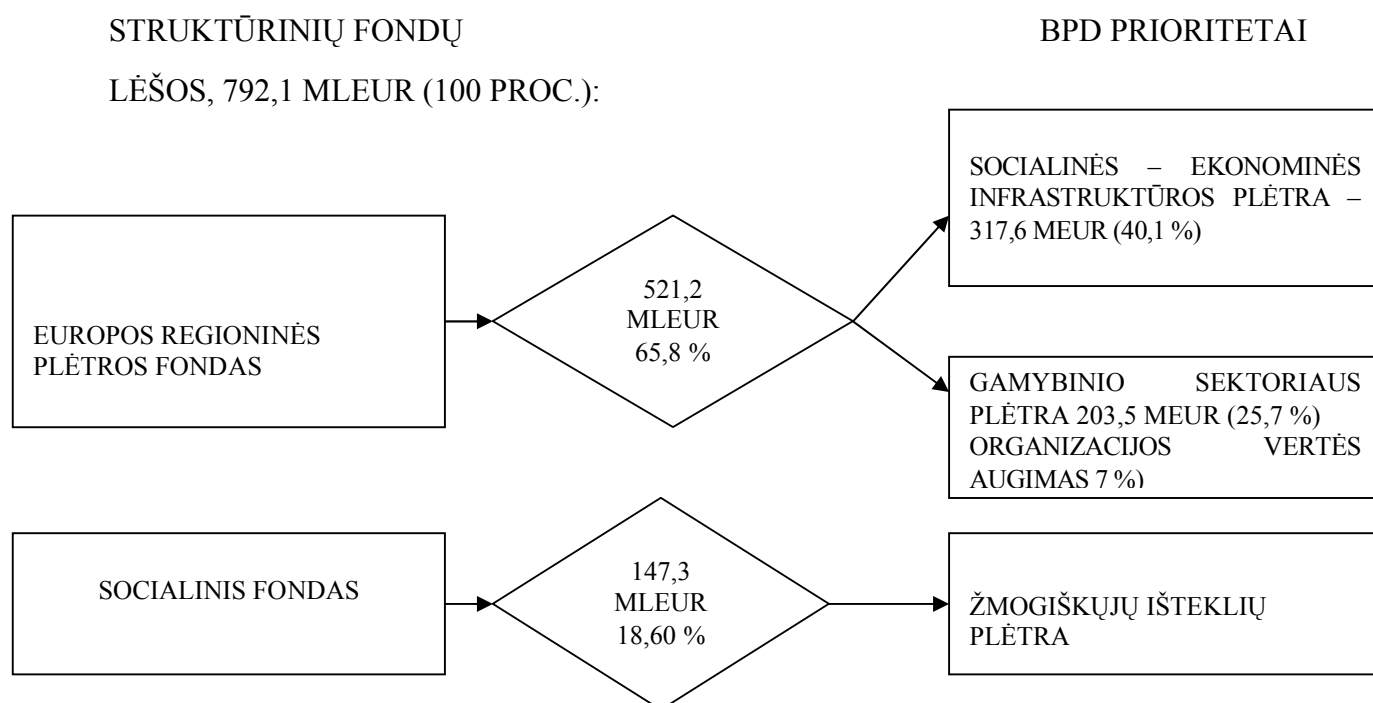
STRUKTŪRINIŲ FONDŲ LĖŠOS, 792,1 MLEUR (100 PROC.):

BPD PRIORITETAI

EUROPOS REGIONINĖS PLĖTROS FONDAS

521,2 MLEUR 65,8 %

SOCIALINĖS – EKONOMINĖS INFRASTRUKTŪROS PLĖTRA – 317,6 MEUR (40,1 %)

GAMYBINIO SEKTORIAUS PLĖTRA 203,5 MEUR (25,7 %) ORGANIZACIJOS VERTĖS AUGIMAS 7 %)

SOCIALINIS FONDAS

147,3 MLEUR 18,60 %

ŽMOGIŠKŲJŲ IŠTEKLIŲ PLĖTRA